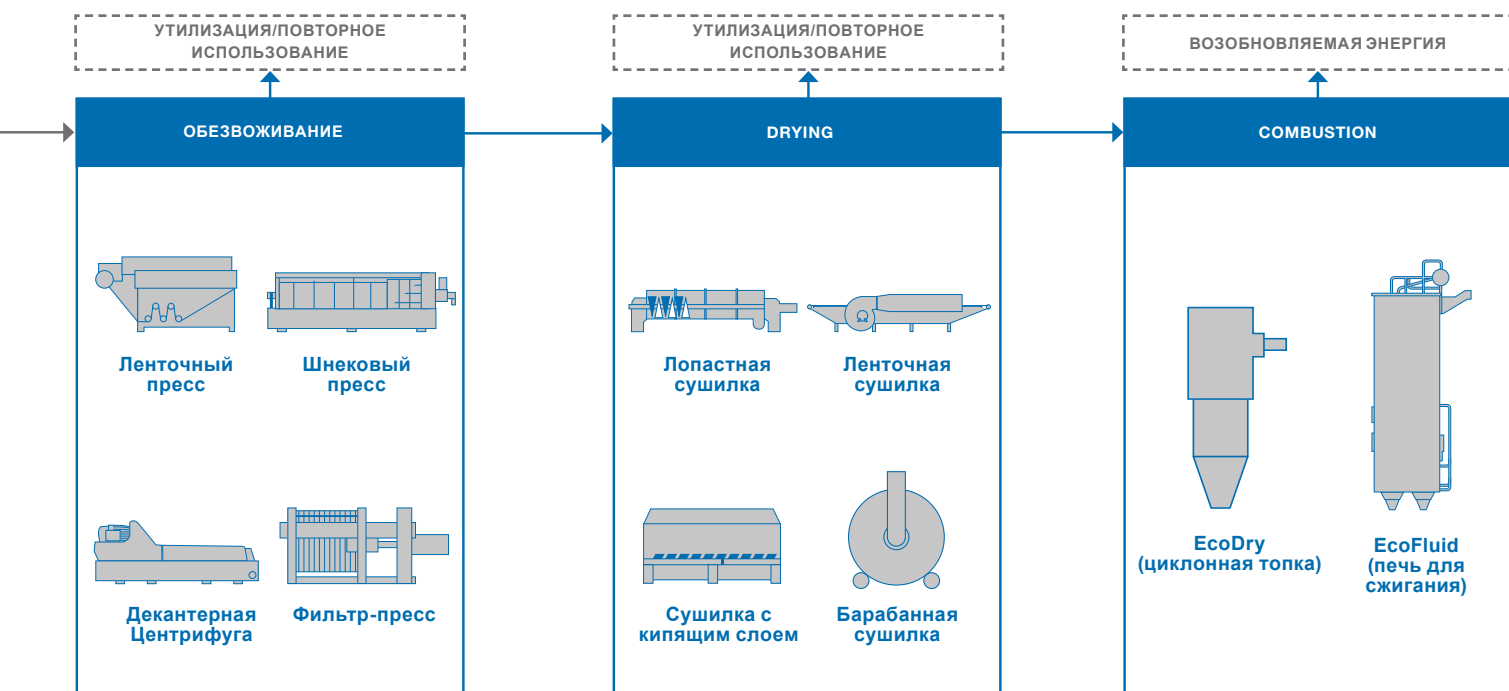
УТИЛИЗАЦИЯ/ПОВТОРНОЕ ИСПОЛЬЗОВАНИЕ

ОБЕЗВОЖИВАНИЕ

Ленточный пресс

Шнековый пресс

Декантерная Центрифуга

Фильтр-пресс

УТИЛИЗАЦИЯ/ПОВТОРНОЕ ИСПОЛЬЗОВАНИЕ

DRYING

Лопастная сушилка

Ленточная сушилка

Сушилка с кипящим слоем

Барабанная сушилка

ВОЗОБНОВЛЯЕМАЯ ЭНЕРГИЯ

COMBUSTION

EcoDry (циклонная топка)

EcoFluid (печь для сжигания)